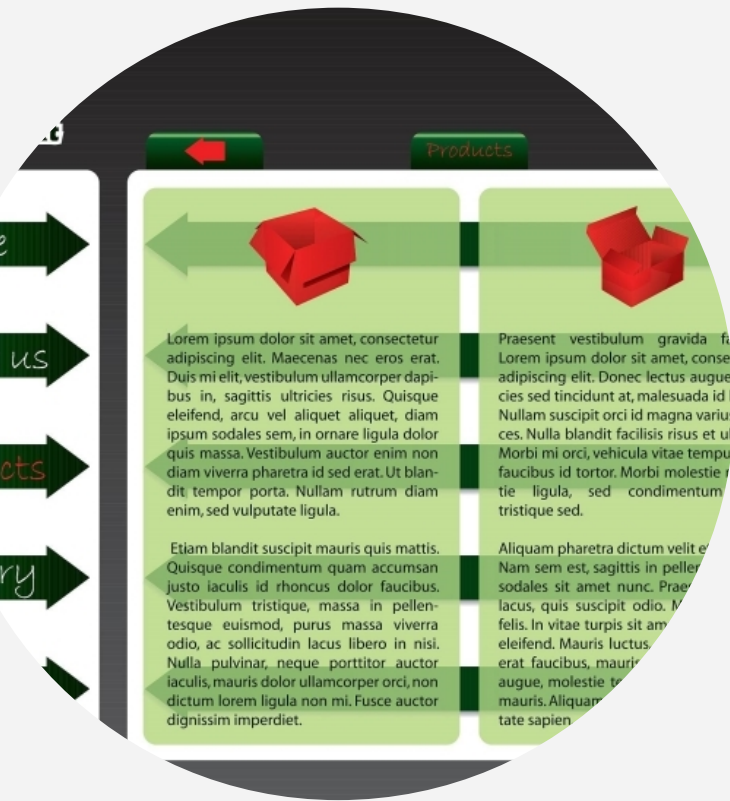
Products

e

us

cts

ry

Lorem ipsum dolor sit amet, consectetur adipiscing elit. Maecenas nec eros erat. Duis mi elit, vestibulum ullamcorper dapibus in, sagittis ultricies risus. Quisque eleifend, arcu vel aliquet aliquet, diam ipsum sodales sem, in ornare ligula dolor quis massa. Vestibulum auctor enim non diam viverra pharetra id sed erat. Ut blandit tempor porta. Nullam rutrum diam enim, sed vulputate ligula.

Etiam blandit suscipit mauris quis mattis. Quisque condimentum quam accumsan justo iaculis id rhoncus dolor faucibus. Vestibulum tristique, massa in pellentesque euismod, purus massa viverra odio, ac sollicitudin lacus libero in nisi. Nulla pulvinar, neque porttitor auctor iaculis, mauris dolor ullamcorper orci, non dictum lorem ligula non mi. Fusce auctor dignissim imperdiet.

Praesent vestibulum gravida f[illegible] Lorem ipsum dolor sit amet, conse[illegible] adipiscing elit. Donec lectus augue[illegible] cies sed tincidunt at, malesuada id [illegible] Nullam suscipit orci id magna varius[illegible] ces. Nulla blandit facilisis risus et u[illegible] Morbi mi orci, vehicula vitae tempu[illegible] faucibus id tortor. Morbi molestie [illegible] tie ligula, sed condimentum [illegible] tristique sed.

Aliquam pharetra dictum velit e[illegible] Nam sem est, sagittis in peller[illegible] sodales sit amet nunc. Prae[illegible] lacus, quis suscipit odio. M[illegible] felis. In vitae turpis sit am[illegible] eleifend. Mauris luctus, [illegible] erat faucibus, mauri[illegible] augue, molestie te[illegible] mauris. Aliquam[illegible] tate sapien